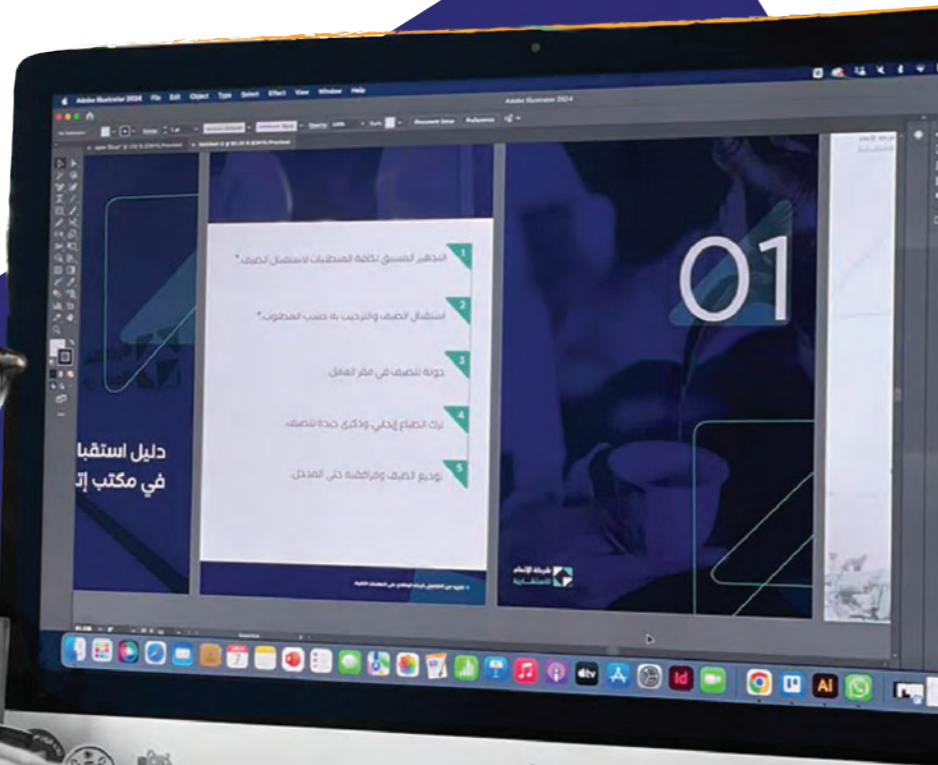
Adobe Illustrator 2024 File Edit Object Type Select Effect View Window Help

Adobe Illustrator 2024

1 التجهيز المسبق لكافة المتطلبات لاستقبال الضيف*

2 استقبال الضيف والترحيب به حسب المطلوب*

3 جولة للضيف في مقر العمل

4 ترك انطباع إيجابي وذكرى جيدة للضيف

5 توديع الضيف ومرافقته حتى المدخل

01

دليل استقبا
في مكتب إ

شركة الإلهام الاستشارية

Id AI